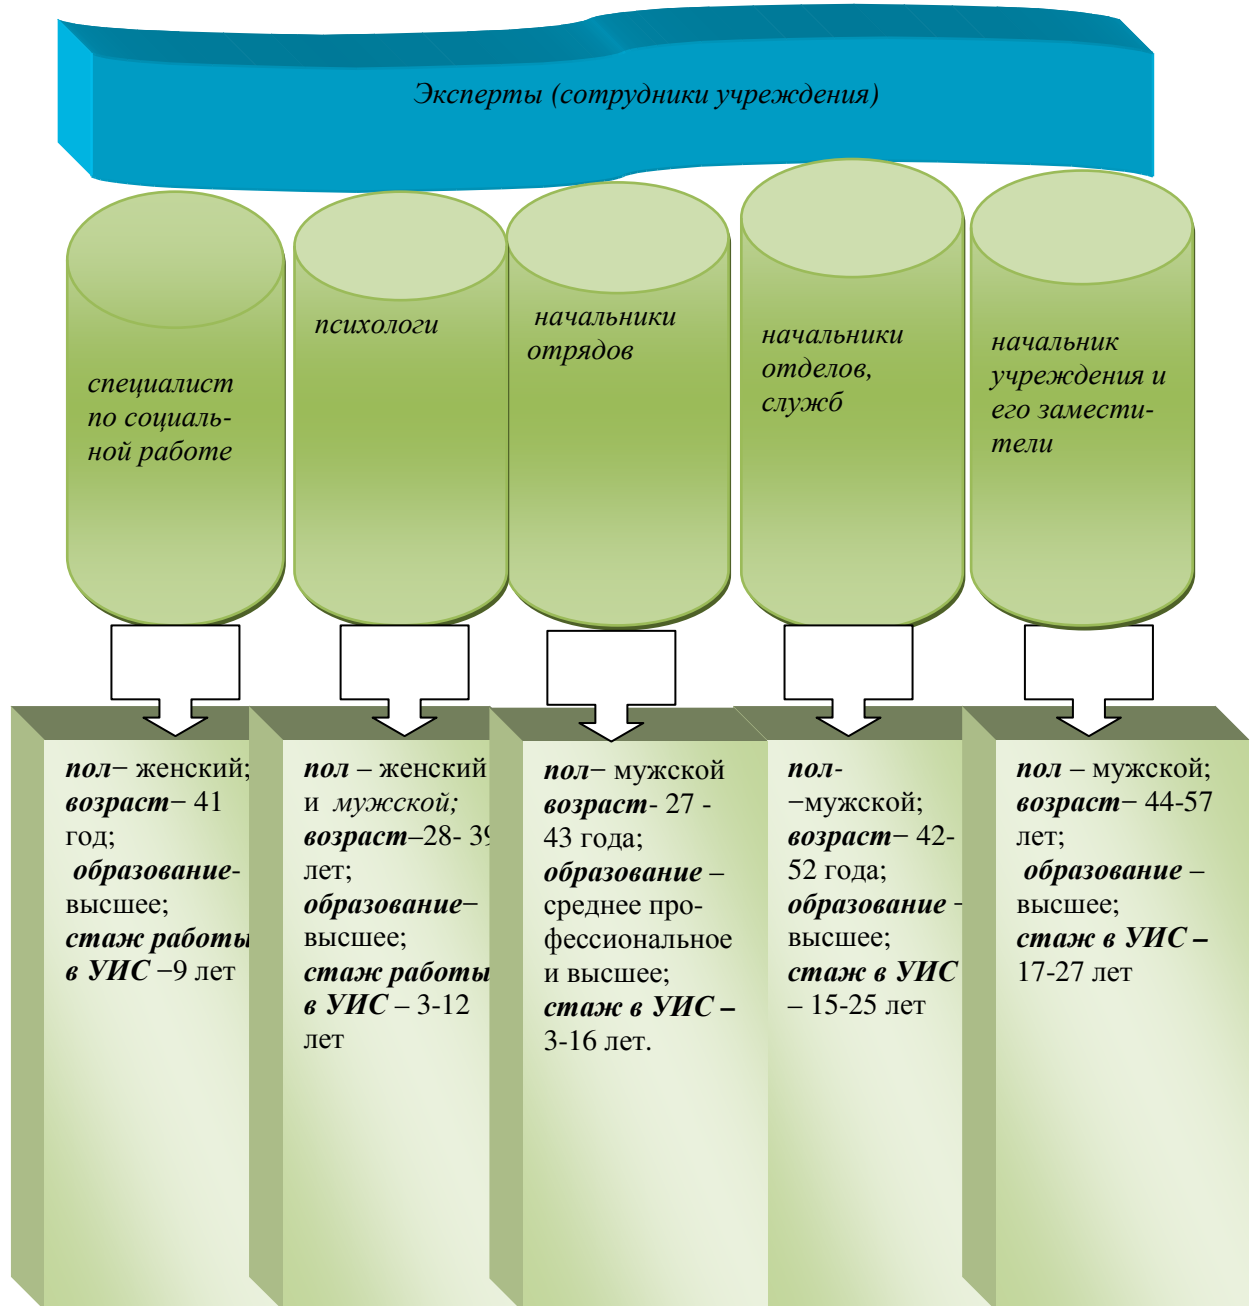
Эксперты (сотрудники учреждения)

специалист по социальной работе

психологи

начальники отрядов

начальники отделов, служб

начальник учреждения и его заместители

пол– женский; возраст– 41 год; образование- высшее; стаж работы в УИС –9 лет

пол – женский и мужской; возраст–28- 3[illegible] лет; образование– высшее; стаж работы в УИС – 3-12 лет

пол– мужской возраст- 27 - 43 года; образование – среднее профессиональное и высшее; стаж в УИС – 3-16 лет.

пол- –мужской; возраст– 42-52 года; образование - высшее; стаж в УИС – 15-25 лет

пол – мужской; возраст– 44-57 лет; образование – высшее; стаж в УИС – 17-27 лет